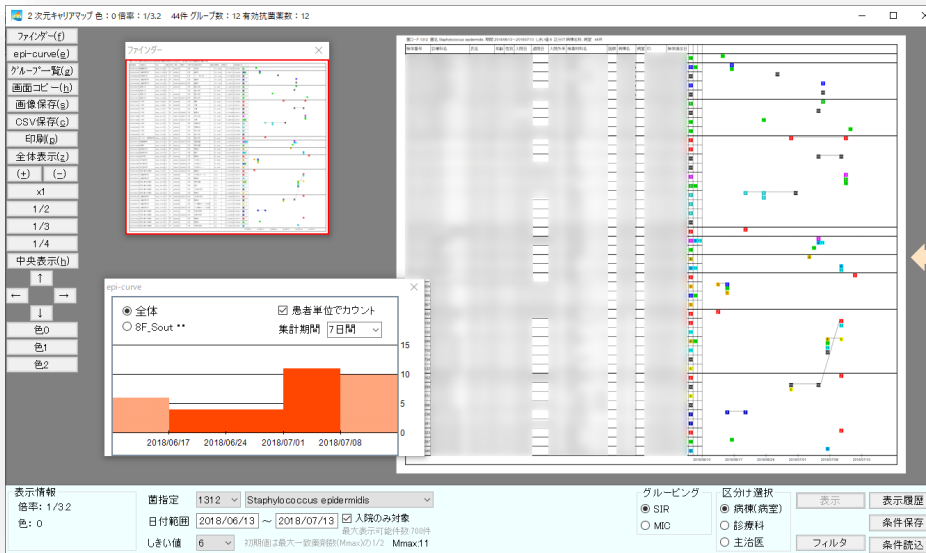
2 次元キャリアマップ 色：0 倍率：1/3.2 44件 グループ数：12 有効抗菌薬数：12

ファインダー(f)
epi-curve(g)
グループ一覧(g)
画面コピー(h)
画像保存(s)
CSV保存(c)
印刷(p)
全体表示(z)
(+)
(-)
x1
1/2
1/3
1/4
中央表示(h)
↑
←
→
↓
色0
色1
色2

ファインダー

epi-curve
全体
8F_Sout **
患者単位でカウント
集計期間 7日間
15
10
5
0
2018/06/17
2018/06/24
2018/07/01
2018/07/08

表示情報
倍率：1/3.2
色：0

菌指定 1312 Staphylococcus epidermidis
日付範囲 2018/06/13 ～ 2018/07/13 入院のみ対象
最大表示可能件数 700件
しきい値 6 初期値は最大一致菌数(Mmax)の1/2 Mmax:11

グルーピング
SIR
MIC

区分け選択
病棟(病室)
診療科
主治医

表示
フィルタ
表示履歴
条件保存
条件読込